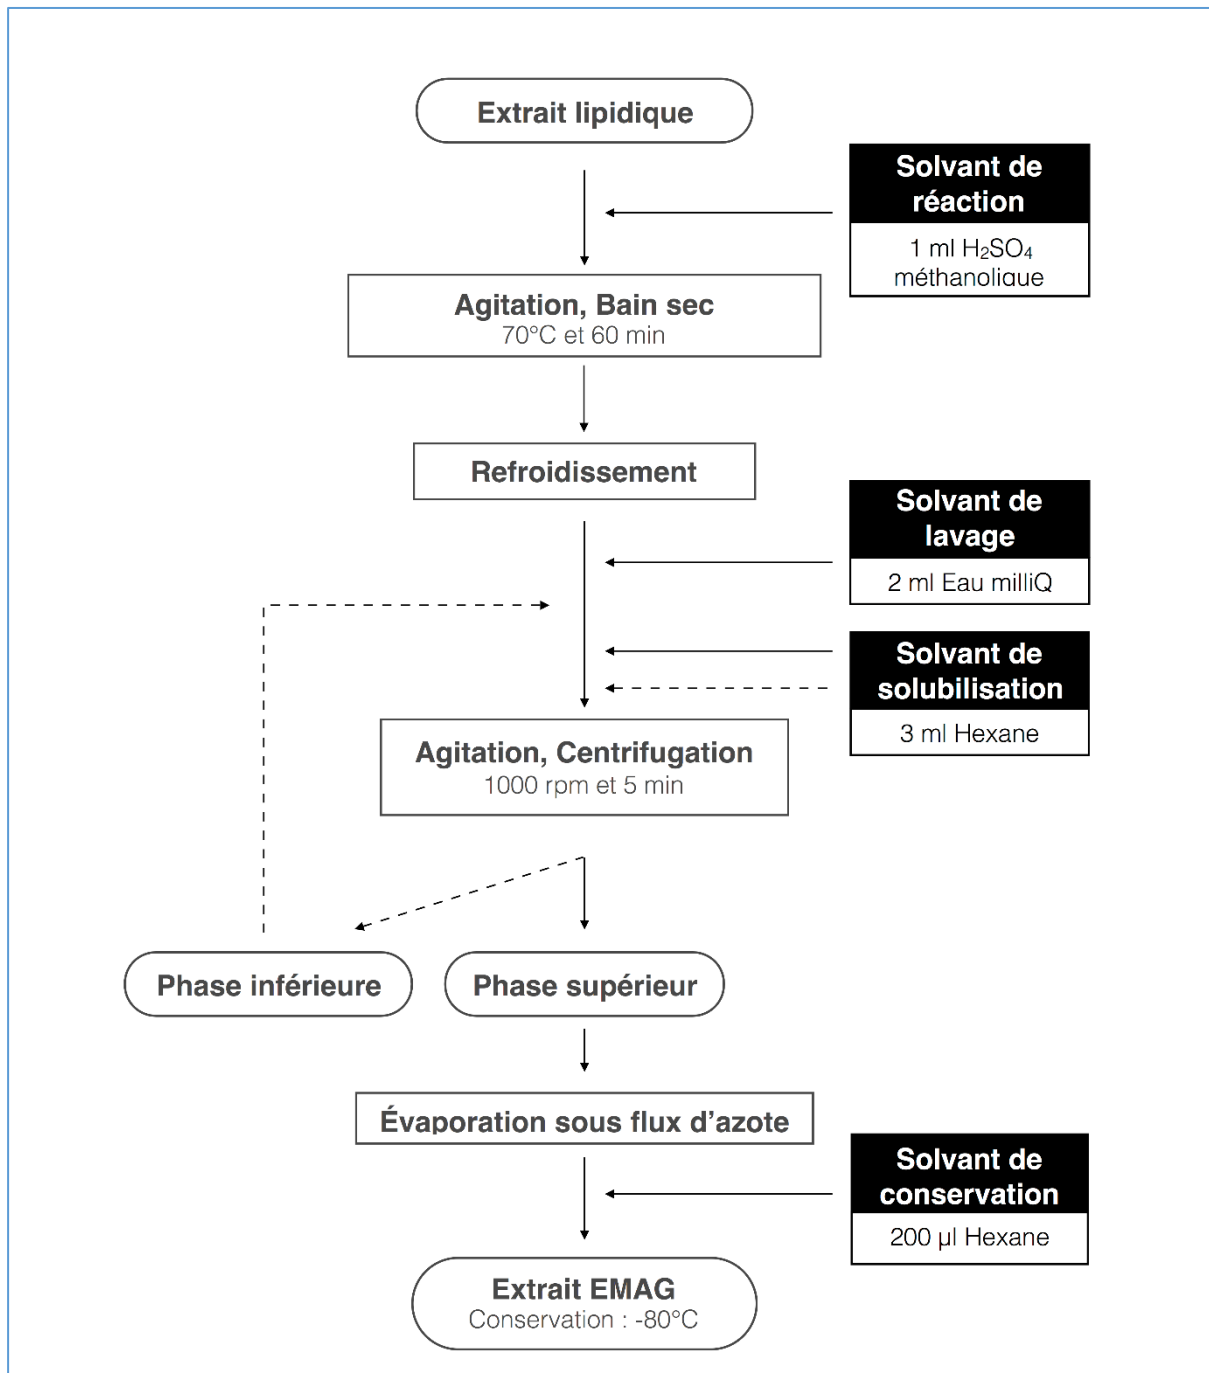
Extrait lipidique

Solvant de réaction

1 ml $H_2SO_4$ méthanolique

Agitation, Bain sec
70°C et 60 min

Refroidissement

Solvant de lavage

2 ml Eau milliQ

Solvant de solubilisation

3 ml Hexane

Agitation, Centrifugation
1000 rpm et 5 min

Phase inférieure

Phase supérieur

Évaporation sous flux d'azote

Solvant de conservation

200 µl Hexane

Extrait EMAG
Conservation : -80°C